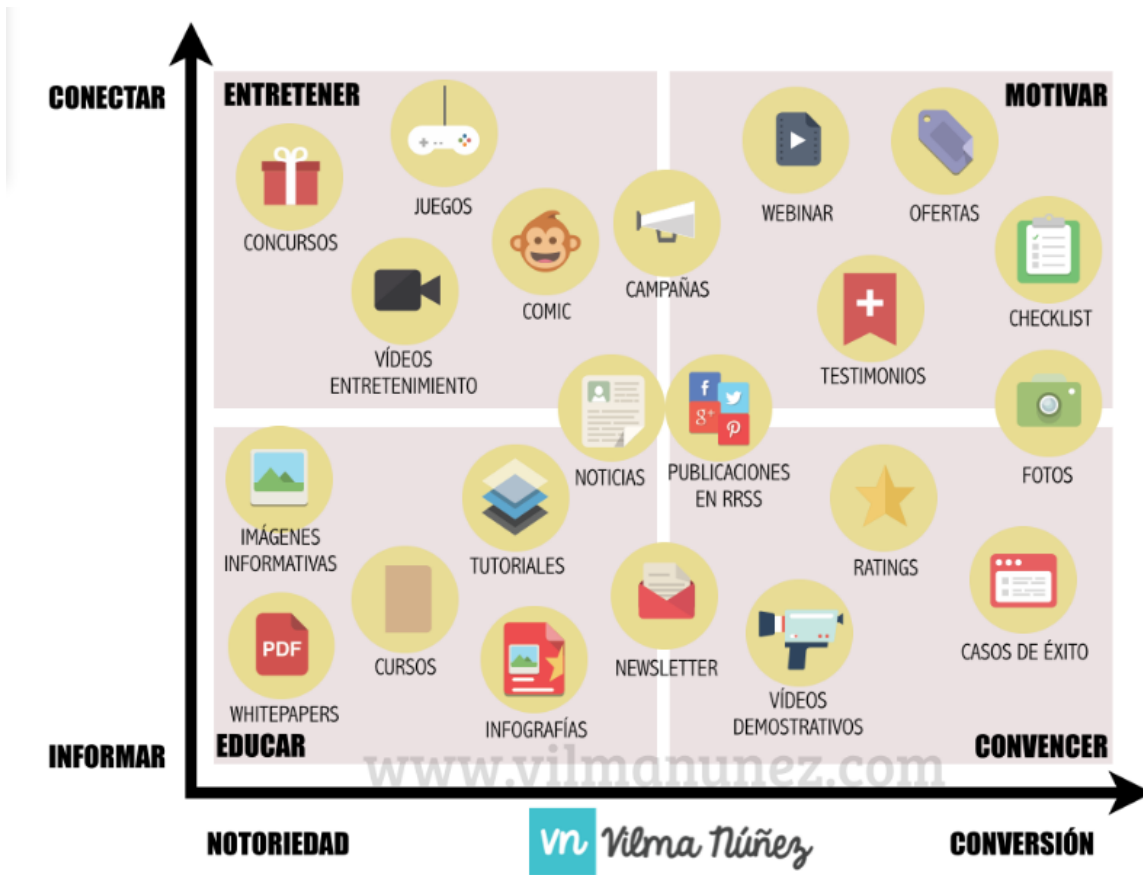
CONECTAR

ENTRETENER

MOTIVAR

JUEGOS

CONCURSOS

COMIC

CAMPAÑAS

WEBINAR

OFERTAS

CHECKLIST

VÍDEOS ENTRETENIMIENTO

TESTIMONIOS

NOTICIAS

PUBLICACIONES EN RRSS

FOTOS

IMÁGENES INFORMATIVAS

TUTORIALES

RATINGS

PDF

CURSOS

NEWSLETTER

CASOS DE ÉXITO

WHITEPAPERS

INFOGRAFÍAS

VÍDEOS DEMOSTRATIVOS

INFORMAR

EDUCAR

CONVENCER

www.vilmanunez.com

NOTORIEDAD

vn Vilma Núñez

CONVERSIÓN